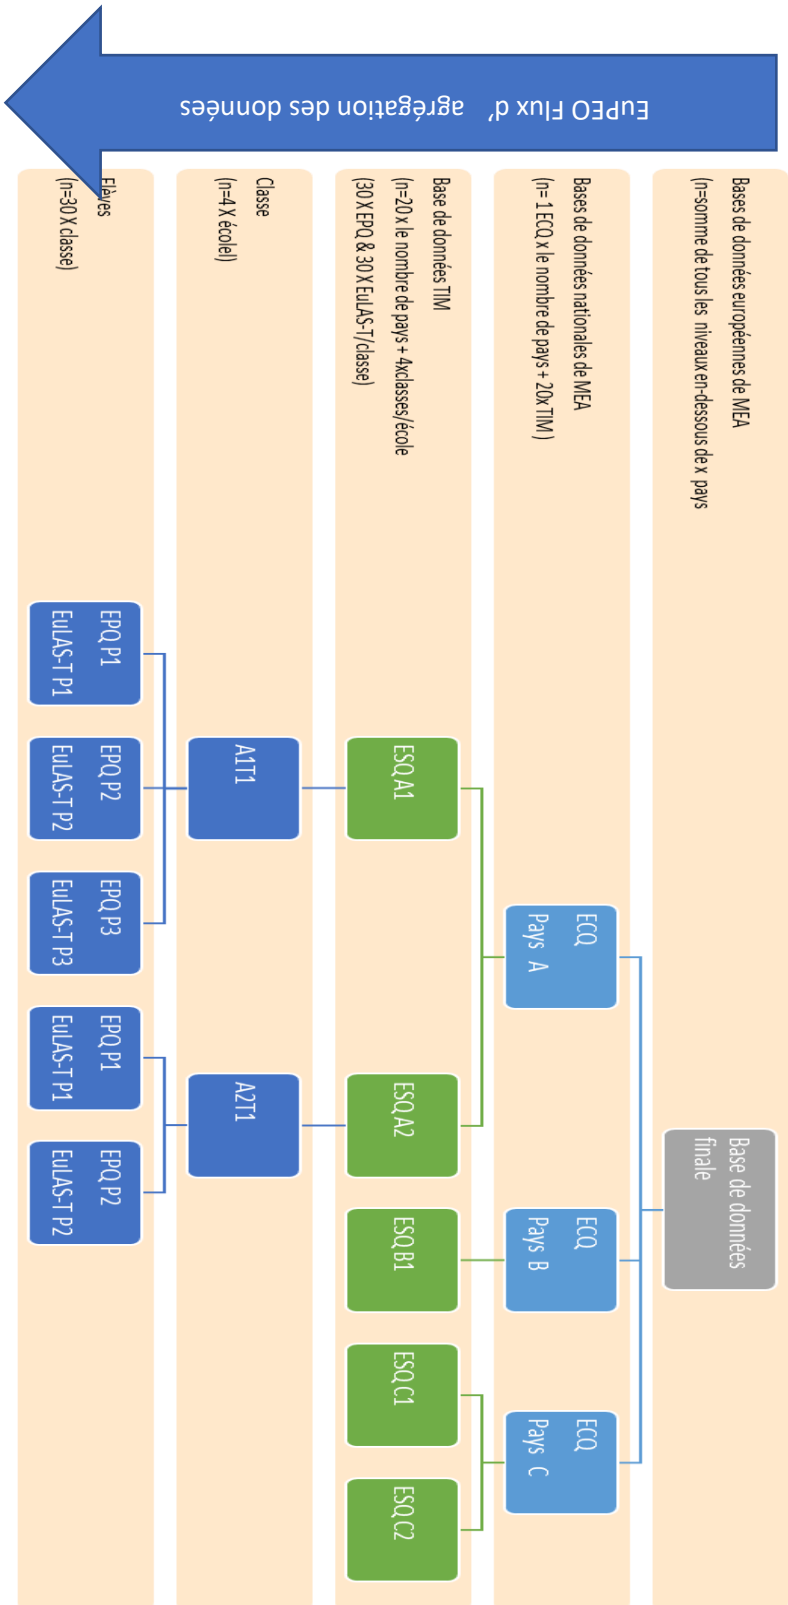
EuPEO Flux d' agrégation des données

Bases de données européennes de MEA
(n=somme de tous les niveaux en-dessous de x pays

Bases de données nationales de MEA
(n= 1 ECQ x le nombre de pays + 20x TIM )

Base de données TIM
(n=20 x le nombre de pays + 4xclasses/école
(30 X EPQ & 30 X EuLAS-T/classe)

Classe
(n=4 X école])

Elèves
(n=30 X classe)

EPQ P1
EuLAS-T P1

EPQ P2
EuLAS-T P2

EPQ P3
EuLAS-T P3

EPQ P1
EuLAS-T P1

EPQ P2
EuLAS-T P2

A1T1

A2T1

ESQ A1

ESQ A2

ESQ B1

ESQ C1

ESQ C2

ECQ
Pays A

ECQ
Pays B

ECQ
Pays C

Base de données finale